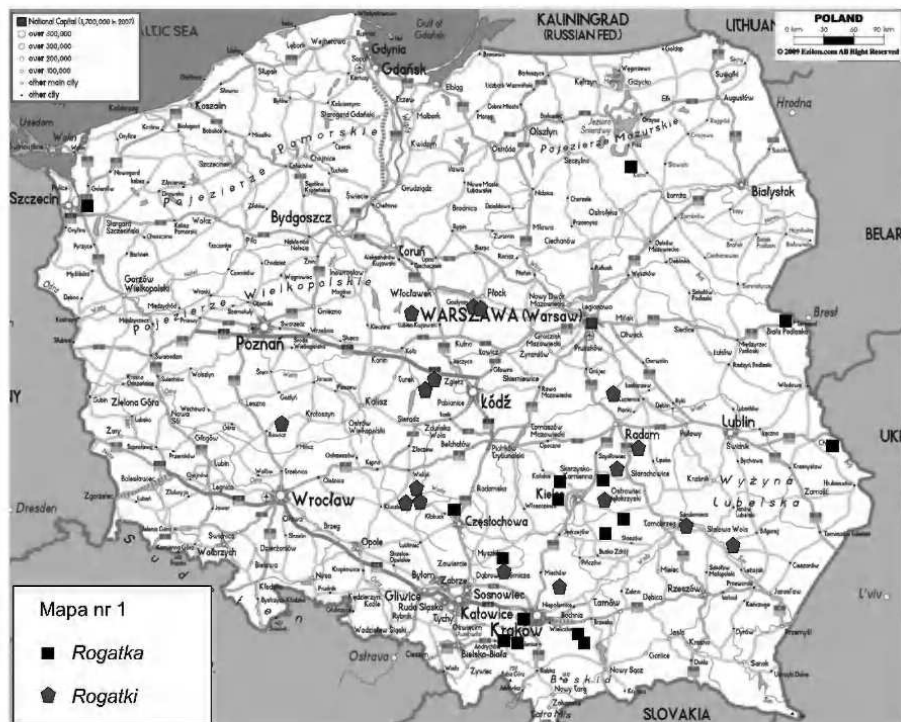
National Capital (1,700,000 in 2007)
over 500,000
over 300,000
over 200,000
over 100,000
other main city
other city

BALTIC SEA
Gulf of Gdańsk
KALININGRAD (RUSSIAN FED.)
LITHUANIA
POLAND
0 km 30 60 90 km
© 2009 Ezilon.com All Right Reserved

Gdynia
Gdańsk
Koszalin
Pomorskie
Pojezierze
Olsztyn
Pojezierze Mazurskie
Hrodna
Szczecin
Bydgoszcz
Białystok
BELARUS
Toruń
Włocławek
Płock
Gorzów Wielkopolski
Wielkopolskie
WARSZAWA (Warsaw)
Brest
Poznań
Biała Podlaska
Łódź
Zielona Góra
Radom
Lublin
Kalisz
Wrocław
Kielce
Wyżyna Lubelska
UKRAINE
Dresden
Częstochowa
Opole
Stalowa Wola
Zamość
Wałbrzych
Gliwice
Katowice
Sosnowiec
Rzeszów
L'viv
Kraków
Tarnów
Ostrava
Bielsko-Biała
Nowy Sącz
Beskid
SLOVAKIA

Mapa nr 1
Rogatka
Rogatki